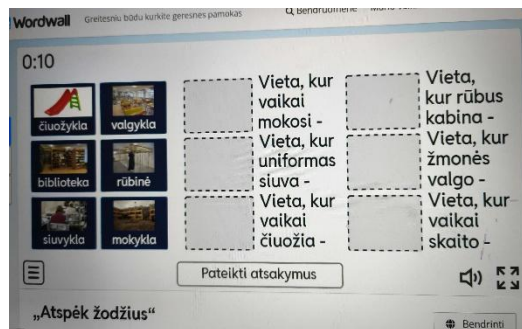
Wordwall Greitesniu būdu kurkite geresnes pamokas Q Bendruomenė Mano veikl

0:10

čiuožykla valgykla
biblioteka rūbinė
siuvykla mokykla

Vieta, kur vaikai mokosi -
Vieta, kur uniformas siuva -
Vieta, kur vaikai čiuožia -

Vieta, kur rūbus kabina -
Vieta, kur žmonės valgo -
Vieta, kur vaikai skaito -

Pateikti atsakymus

„Atspėk žodžius“

Bendrinti